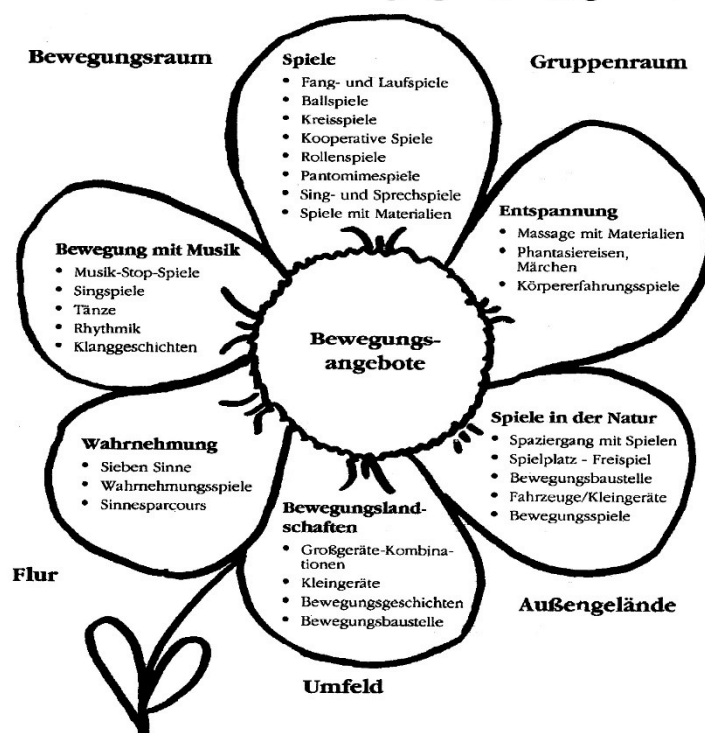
Bewegungsraum

Gruppenraum

Spiele
- Fang- und Laufspiele
- Ballspiele
- Kreisspiele
- Kooperative Spiele
- Rollenspiele
- Pantomimespiele
- Sing- und Sprechspiele
- Spiele mit Materialien

Bewegung mit Musik
- Musik-Stop-Spiele
- Singspiele
- Tänze
- Rhythmik
- Klanggeschichten

Entspannung
- Massage mit Materialien
- Phantasiereisen, Märchen
- Körpererfahrungsspiele

Bewegungs-angebote

Wahrnehmung
- Sieben Sinne
- Wahrnehmungsspiele
- Sinnesparcours

Spiele in der Natur
- Spaziergang mit Spielen
- Spielplatz - Freispiel
- Bewegungsbaustelle
- Fahrzeuge/Kleingeräte
- Bewegungsspiele

Bewegungslandschaften
- Großgeräte-Kombinationen
- Kleingeräte
- Bewegungsgeschichten
- Bewegungsbaustelle

Flur

Außengelände

Umfeld